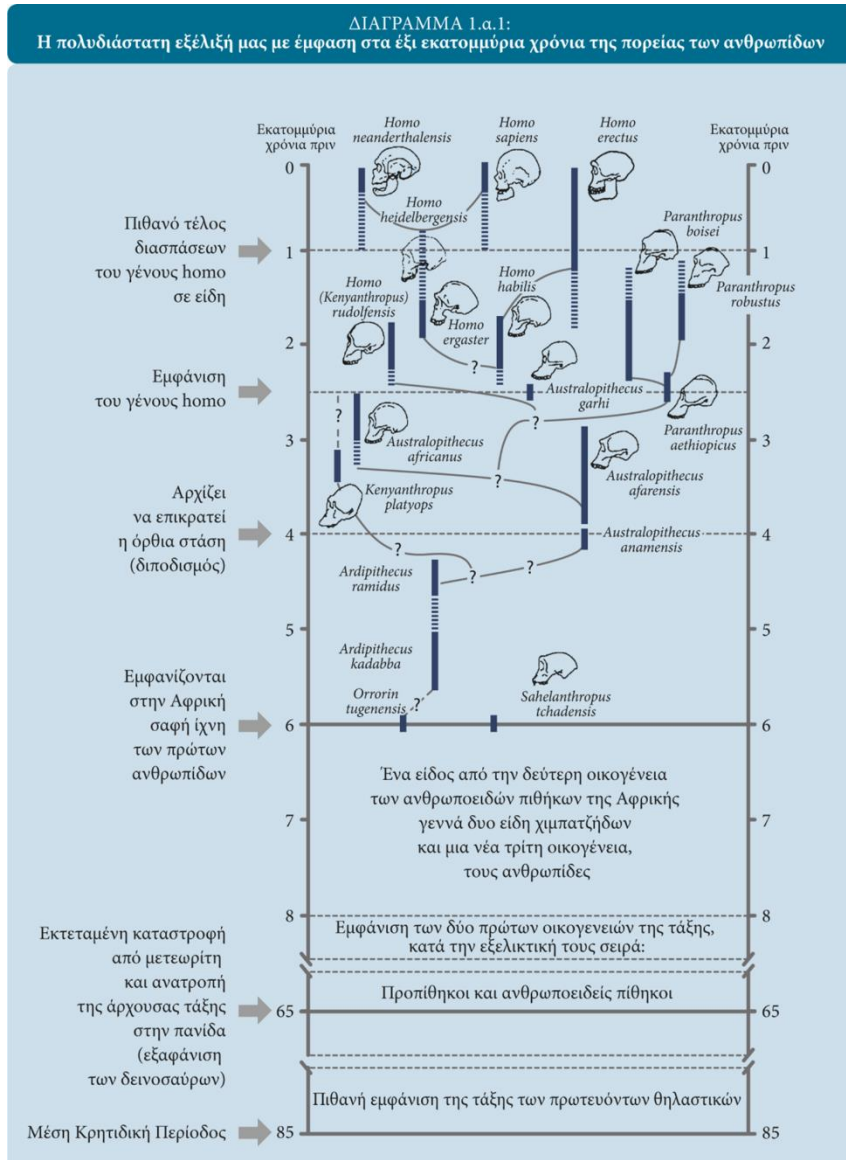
ΔΙΑΓΡΑΜΜΑ 1.α.1:
Η πολυδιάστατη εξέλιξή μας με έμφαση στα έξι εκατομμύρια χρόνια της πορείας των ανθρωπίδων

Εκατομμύρια χρόνια πριν

Εκατομμύρια χρόνια πριν

Homo neanderthalensis

Homo sapiens

Homo erectus

Homo heidelbergensis

Paranthropus boisei

Paranthropus robustus

Homo (Kenyanthropus) rudolfensis

Homo habilis

Homo ergaster

Australopithecus garhi

Paranthropus aethiopicus

Australopithecus africanus

Australopithecus afarensis

Kenyanthropus platyops

Australopithecus anamensis

Ardipithecus ramidus

Ardipithecus kadabba

Orrorin tugenensis

Sahelanthropus tchadensis

Πιθανό τέλος διασπάσεων του γένους homo σε είδη

Εμφάνιση του γένους homo

Αρχίζει να επικρατεί η όρθια στάση (διποδισμός)

Εμφανίζονται στην Αφρική σαφή ίχνη των πρώτων ανθρωπίδων

Ένα είδος από την δεύτερη οικογένεια των ανθρωποειδών πιθήκων της Αφρικής γεννά δυο είδη χιμπατζήδων και μια νέα τρίτη οικογένεια, τους ανθρωπίδες

Εμφάνιση των δύο πρώτων οικογενειών της τάξης, κατά την εξελικτική τους σειρά:

Εκτεταμένη καταστροφή από μετεωρίτη και ανατροπή της άρχουσας τάξης στην πανίδα (εξαφάνιση των δεινοσαύρων)

Προπίθηκοι και ανθρωποειδείς πίθηκοι

Πιθανή εμφάνιση της τάξης των πρωτευόντων θηλαστικών

Μέση Κρητιδική Περίοδος

0 1 2 3 4 5 6 7 8 65 85